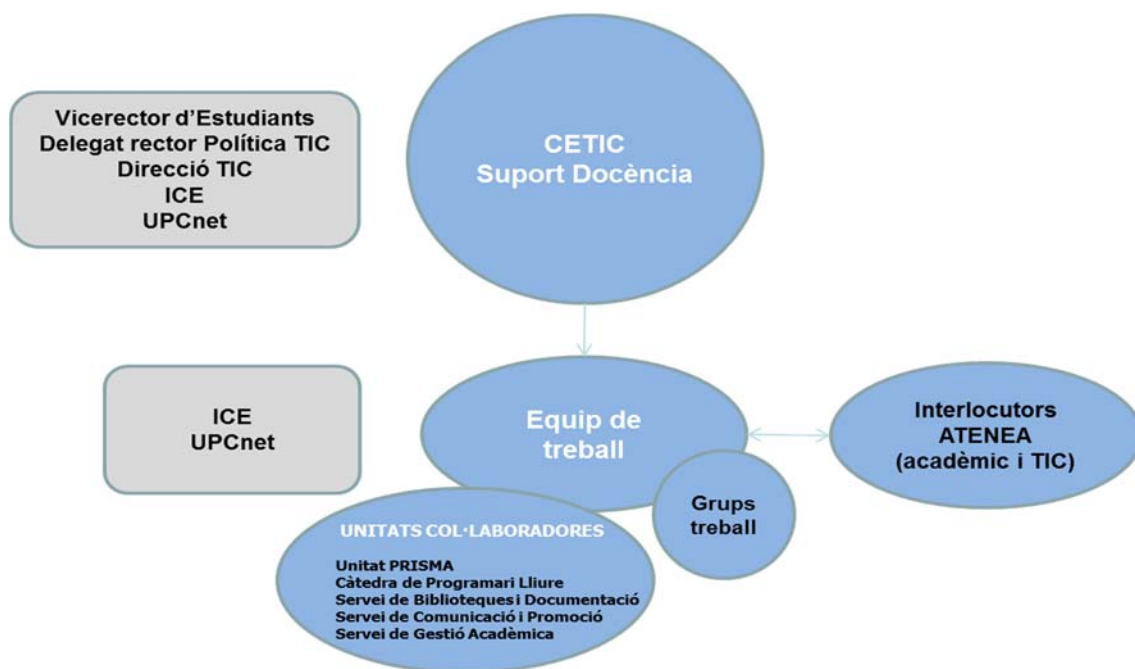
Vicerector d'Estudiants
Delegat rector Política TIC
Direcció TIC
ICE
UPCnet

CETIC
Suport Docència

ICE
UPCnet

Equip de treball

Interlocutors
ATENEA
(acadèmic i TIC)

Grups treball

UNITATS COL·LABORADORES

Unitat PRISMA
Càtedra de Programari Lliure
Servei de Biblioteques i Documentació
Servei de Comunicació i Promoció
Servei de Gestió Acadèmica